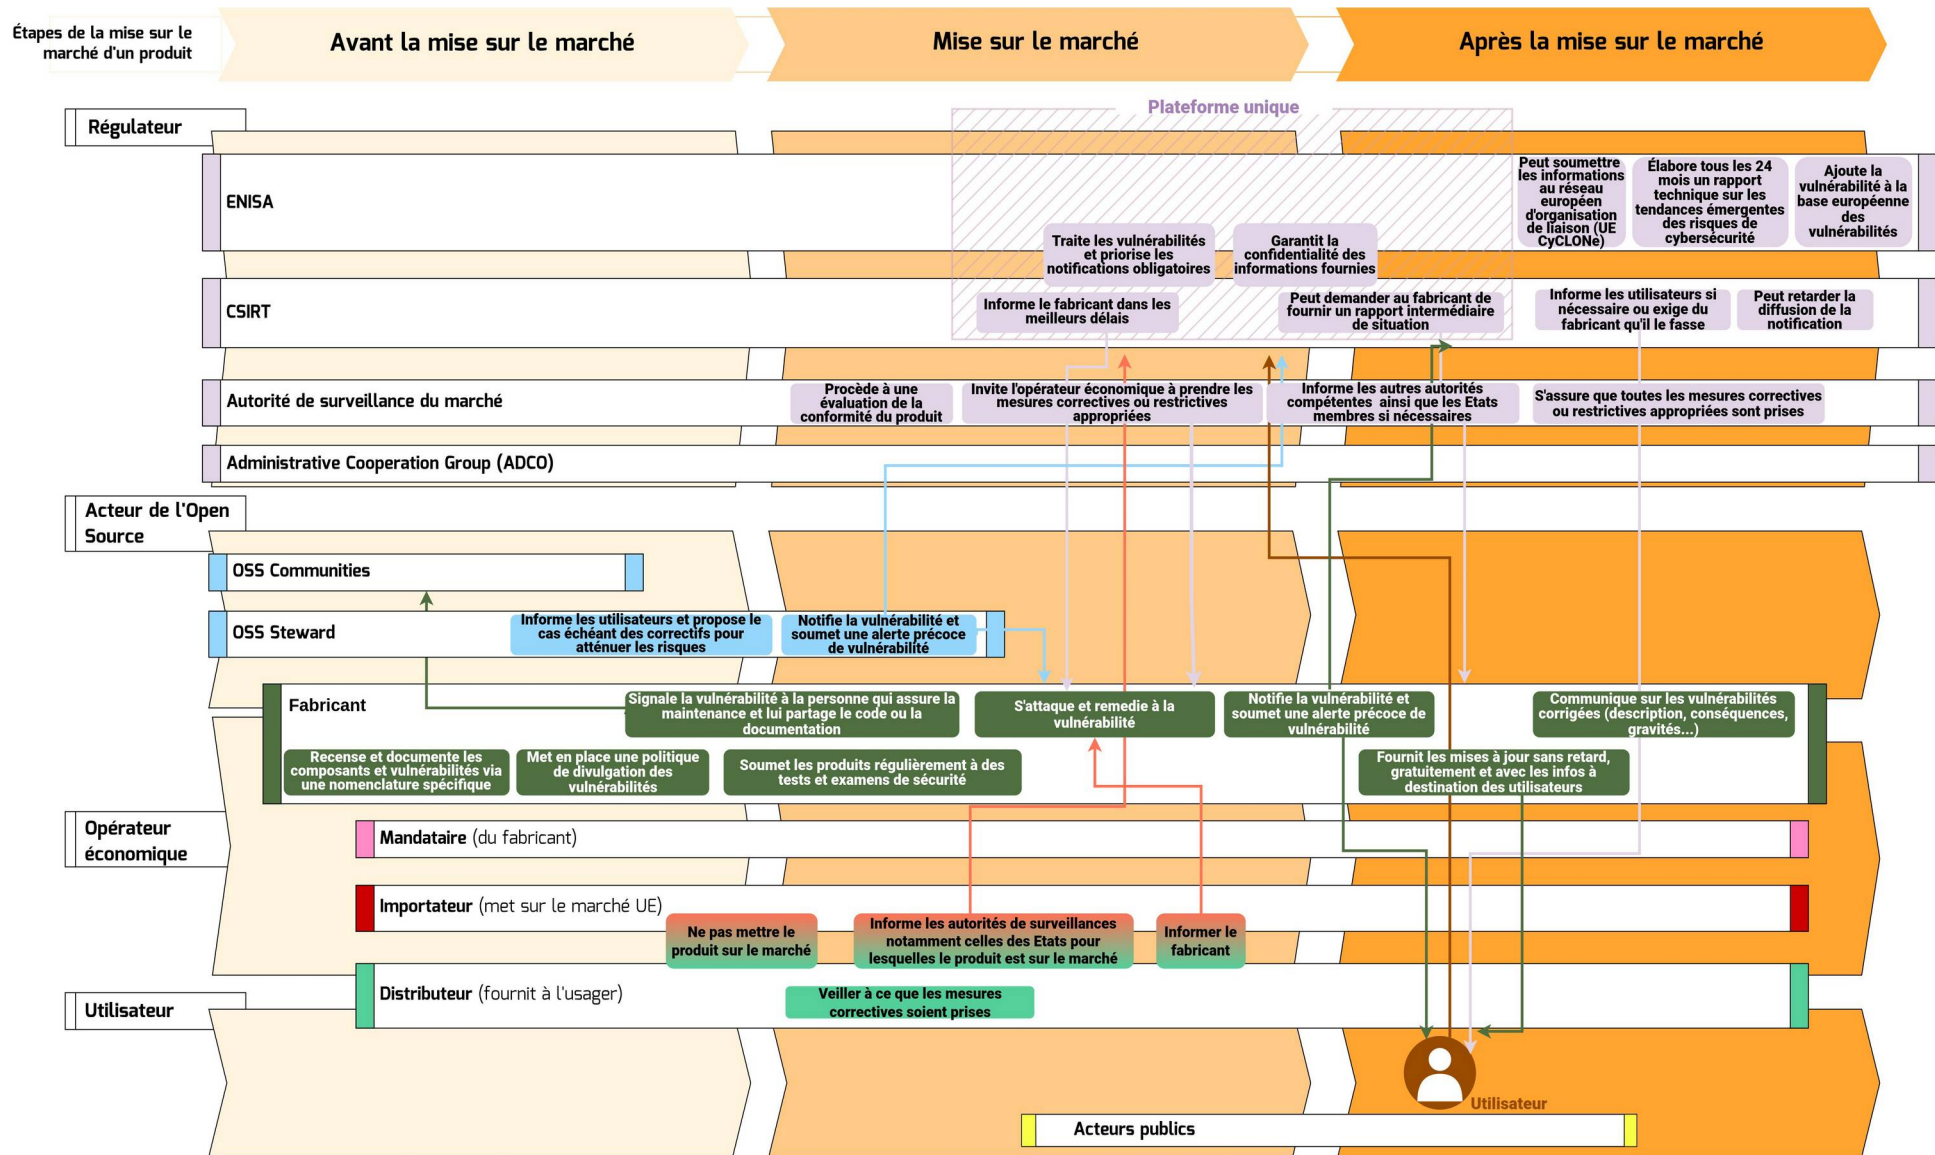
Étapes de la mise sur le marché d'un produit

Avant la mise sur le marché

Mise sur le marché

Après la mise sur le marché

Régulateur

Plateforme unique

ENISA

Peut soumettre les informations au réseau européen d'organisation de liaison (UE CyCLONe)

Élabore tous les 24 mois un rapport technique sur les tendances émergentes des risques de cybersécurité

Ajoute la vulnérabilité à la base européenne des vulnérabilités

Traite les vulnérabilités et priorise les notifications obligatoires

Garantit la confidentialité des informations fournies

CSIRT

Informe le fabricant dans les meilleurs délais

Peut demander au fabricant de fournir un rapport intermédiaire de situation

Informe les utilisateurs si nécessaire ou exige du fabricant qu'il le fasse

Peut retarder la diffusion de la notification

Autorité de surveillance du marché

Procède à une évaluation de la conformité du produit

Invite l'opérateur économique à prendre les mesures correctives ou restrictives appropriées

Informe les autres autorités compétentes ainsi que les Etats membres si nécessaires

S'assure que toutes les mesures correctives ou restrictives appropriées sont prises

Administrative Cooperation Group (ADCO)

Acteur de l'Open Source

OSS Communities

OSS Steward

Informe les utilisateurs et propose le cas échéant des correctifs pour atténuer les risques

Notifie la vulnérabilité et soumet une alerte précoce de vulnérabilité

Fabricant

Signale la vulnérabilité à la personne qui assure la maintenance et lui partage le code ou la documentation

S'attaque et remedie à la vulnérabilité

Notifie la vulnérabilité et soumet une alerte précoce de vulnérabilité

Communique sur les vulnérabilités corrigées (description, conséquences, gravités...)

Recense et documente les composants et vulnérabilités via une nomenclature spécifique

Met en place une politique de divulgation des vulnérabilités

Soumet les produits régulièrement à des tests et examens de sécurité

Fournit les mises à jour sans retard, gratuitement et avec les infos à destination des utilisateurs

Opérateur économique

Mandataire (du fabricant)

Importateur (met sur le marché UE)

Ne pas mettre le produit sur le marché

Informe les autorités de surveillances notamment celles des Etats pour lesquelles le produit est sur le marché

Informer le fabricant

Distributeur (fournit à l'usager)

Veiller à ce que les mesures correctives soient prises

Utilisateur

Utilisateur

Acteurs publics